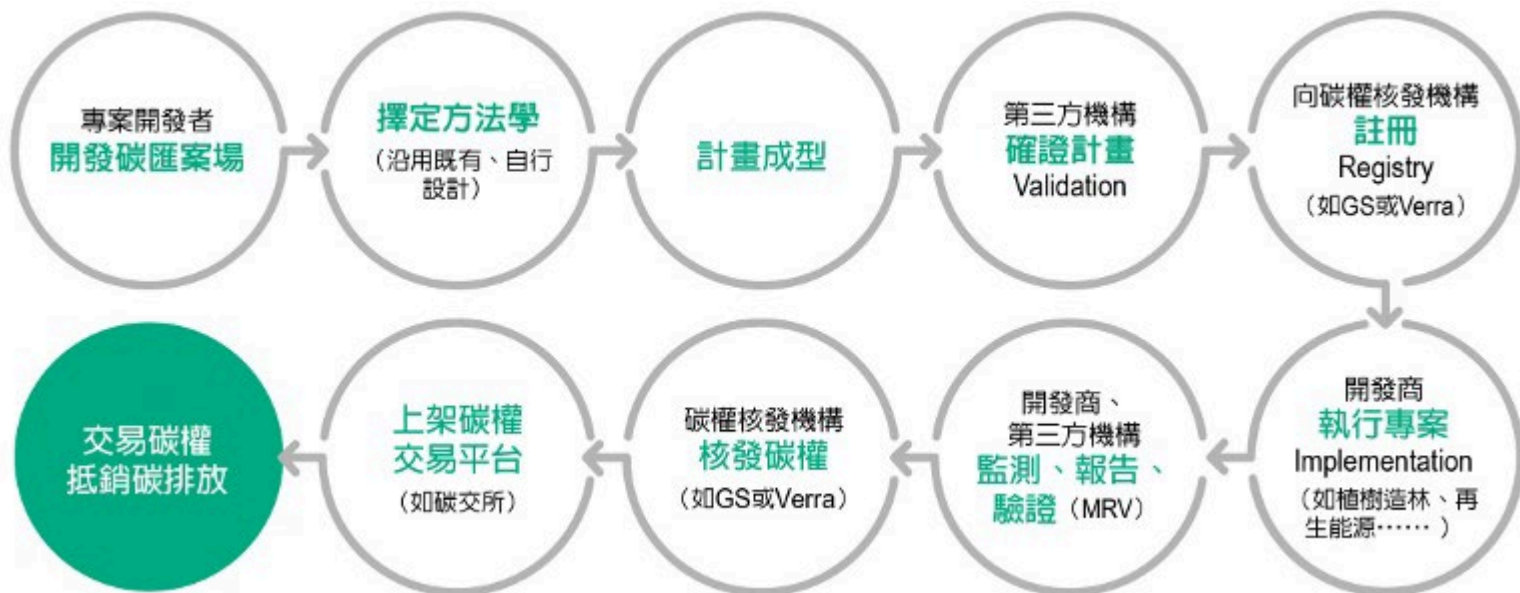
專案開發者
開發碳匯案場

擇定方法學
（沿用既有、自行設計）

計畫成型

第三方機構
確證計畫
Validation

向碳權核發機構
註冊
Registry
（如GS或Verra）

開發商
執行專案
Implementation
（如植樹造林、再生能源⋯⋯）

開發商、
第三方機構
監測、報告、驗證（MRV）

碳權核發機構
核發碳權
（如GS或Verra）

上架碳權
交易平台
（如碳交所）

交易碳權
抵銷碳排放